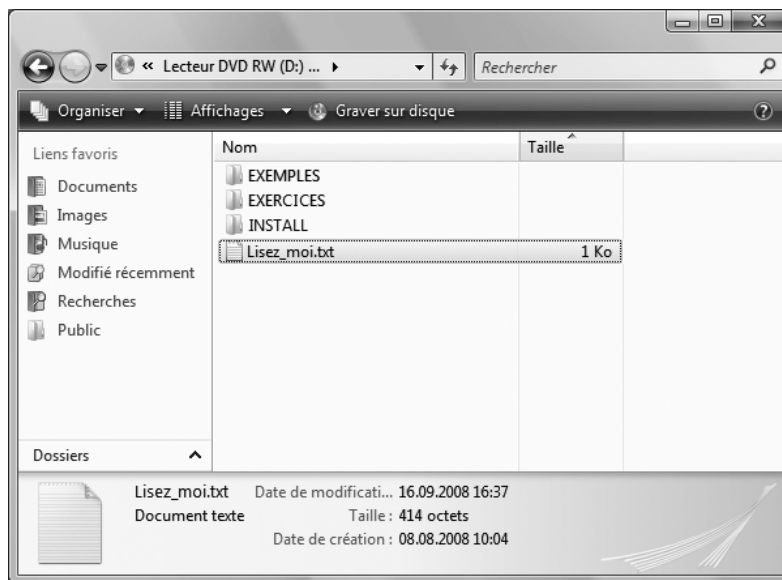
« Lecteur DVD RW (D:) ... ▸

Rechercher

Organiser ▾ Affichages ▾ Graver sur disque

Liens favoris

Documents

Images

Musique

Modifié récemment

Recherches

Public

Dossiers

| Nom | Taille |
|---|---|
| EXEMPLES | |
| EXERCICES | |
| INSTALL | |
| Lisez_moi.txt | 1 Ko |

Lisez_moi.txt Date de modificati... 16.09.2008 16:37

Document texte Taille : 414 octets

Date de création : 08.08.2008 10:04